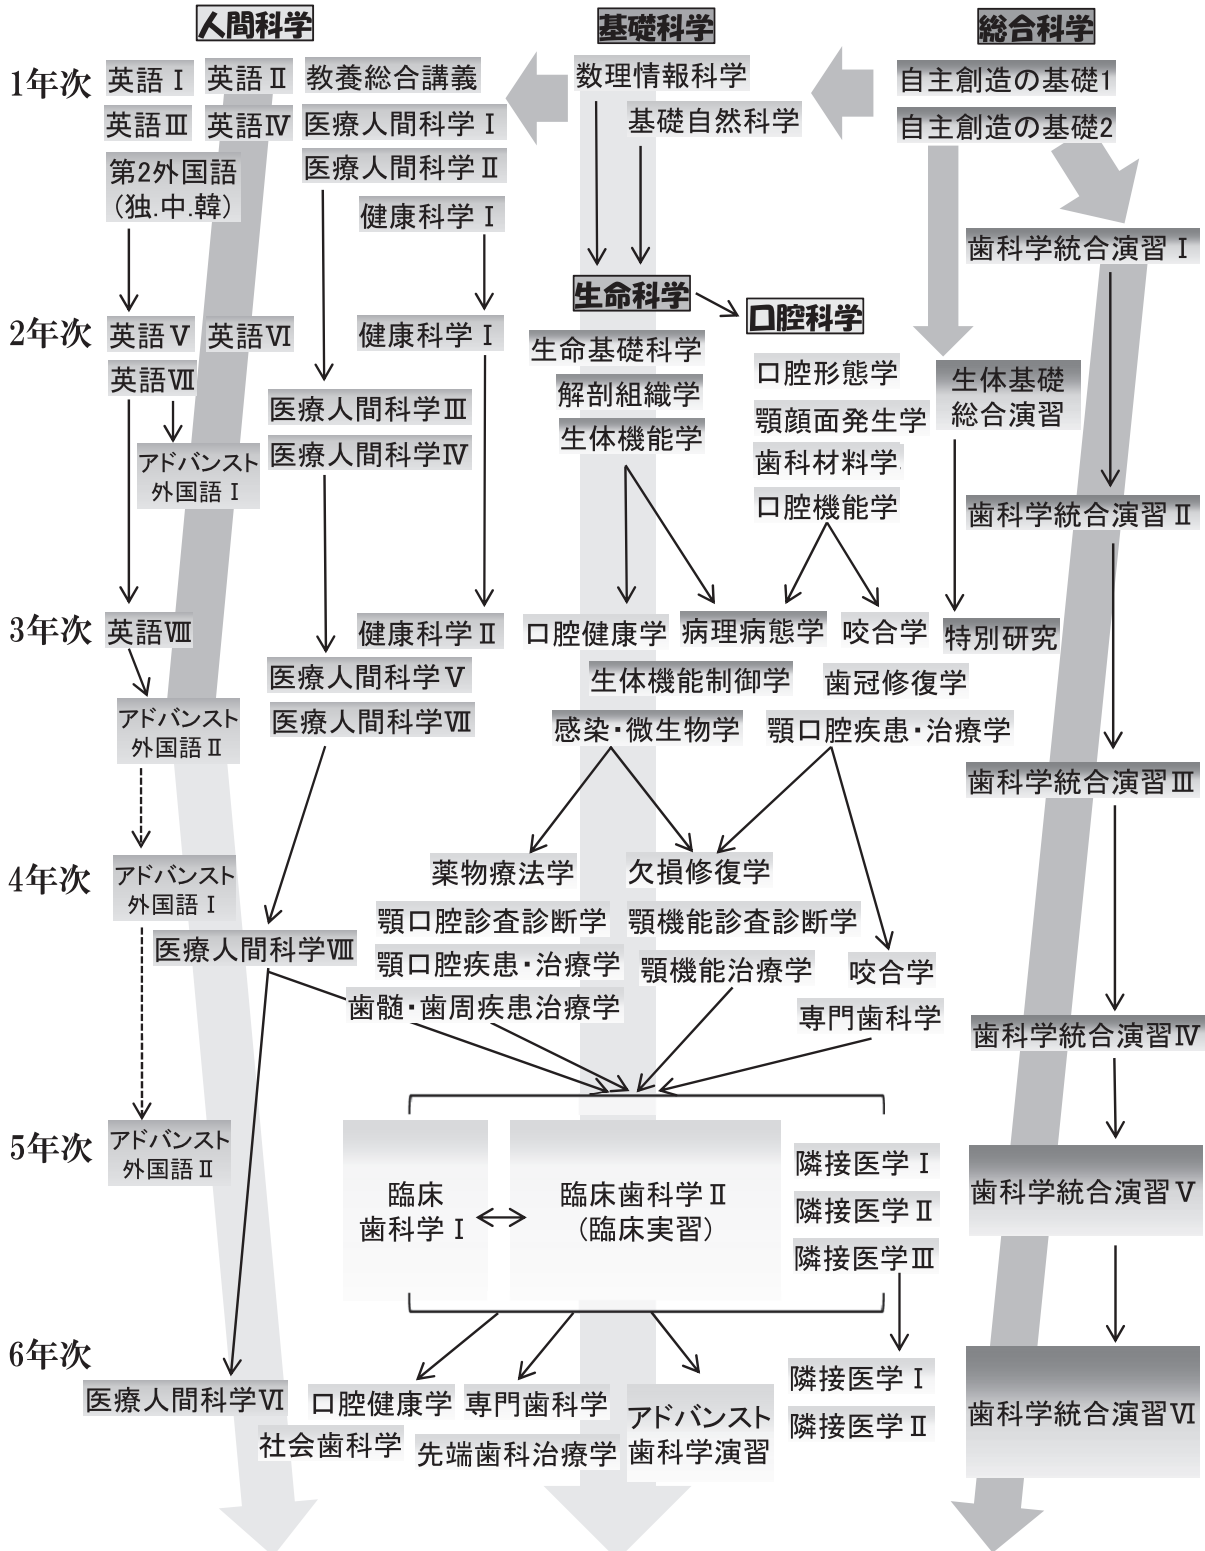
人間科学
基礎科学
総合科学

1年次
英語Ⅰ 英語Ⅱ 教養総合講義
英語Ⅲ 英語Ⅳ 医療人間科学Ⅰ
医療人間科学Ⅱ
第2外国語（独.中.韓）
健康科学Ⅰ
数理情報科学
基礎自然科学
自主創造の基礎1
自主創造の基礎2
歯科学統合演習Ⅰ

2年次
英語Ⅴ 英語Ⅵ
英語Ⅶ
健康科学Ⅰ
アドバンスト外国語Ⅰ
医療人間科学Ⅲ
医療人間科学Ⅳ
生命科学
口腔科学
生命基礎科学
解剖組織学
生体機能学
口腔形態学
顎顔面発生学
歯科材料学
口腔機能学
生体基礎総合演習
歯科学統合演習Ⅱ

3年次
英語Ⅷ
健康科学Ⅱ
医療人間科学Ⅴ
医療人間科学Ⅶ
アドバンスト外国語Ⅱ
口腔健康学 病理病態学 咬合学 特別研究
生体機能制御学 歯冠修復学
感染・微生物学 顎口腔疾患・治療学
歯科学統合演習Ⅲ

4年次
アドバンスト外国語Ⅰ
医療人間科学Ⅷ
薬物療法学 欠損修復学
顎口腔診査診断学 顎機能診査診断学
顎口腔疾患・治療学 顎機能治療学 咬合学
歯髄・歯周疾患治療学
専門歯科学
歯科学統合演習Ⅳ

5年次
アドバンスト外国語Ⅱ
臨床歯科学Ⅰ
臨床歯科学Ⅱ（臨床実習）
隣接医学Ⅰ
隣接医学Ⅱ
隣接医学Ⅲ
歯科学統合演習Ⅴ

6年次
医療人間科学Ⅵ
口腔健康学 専門歯科学
社会歯科学 先端歯科治療学
アドバンスト歯科学演習
隣接医学Ⅰ
隣接医学Ⅱ
歯科学統合演習Ⅵ